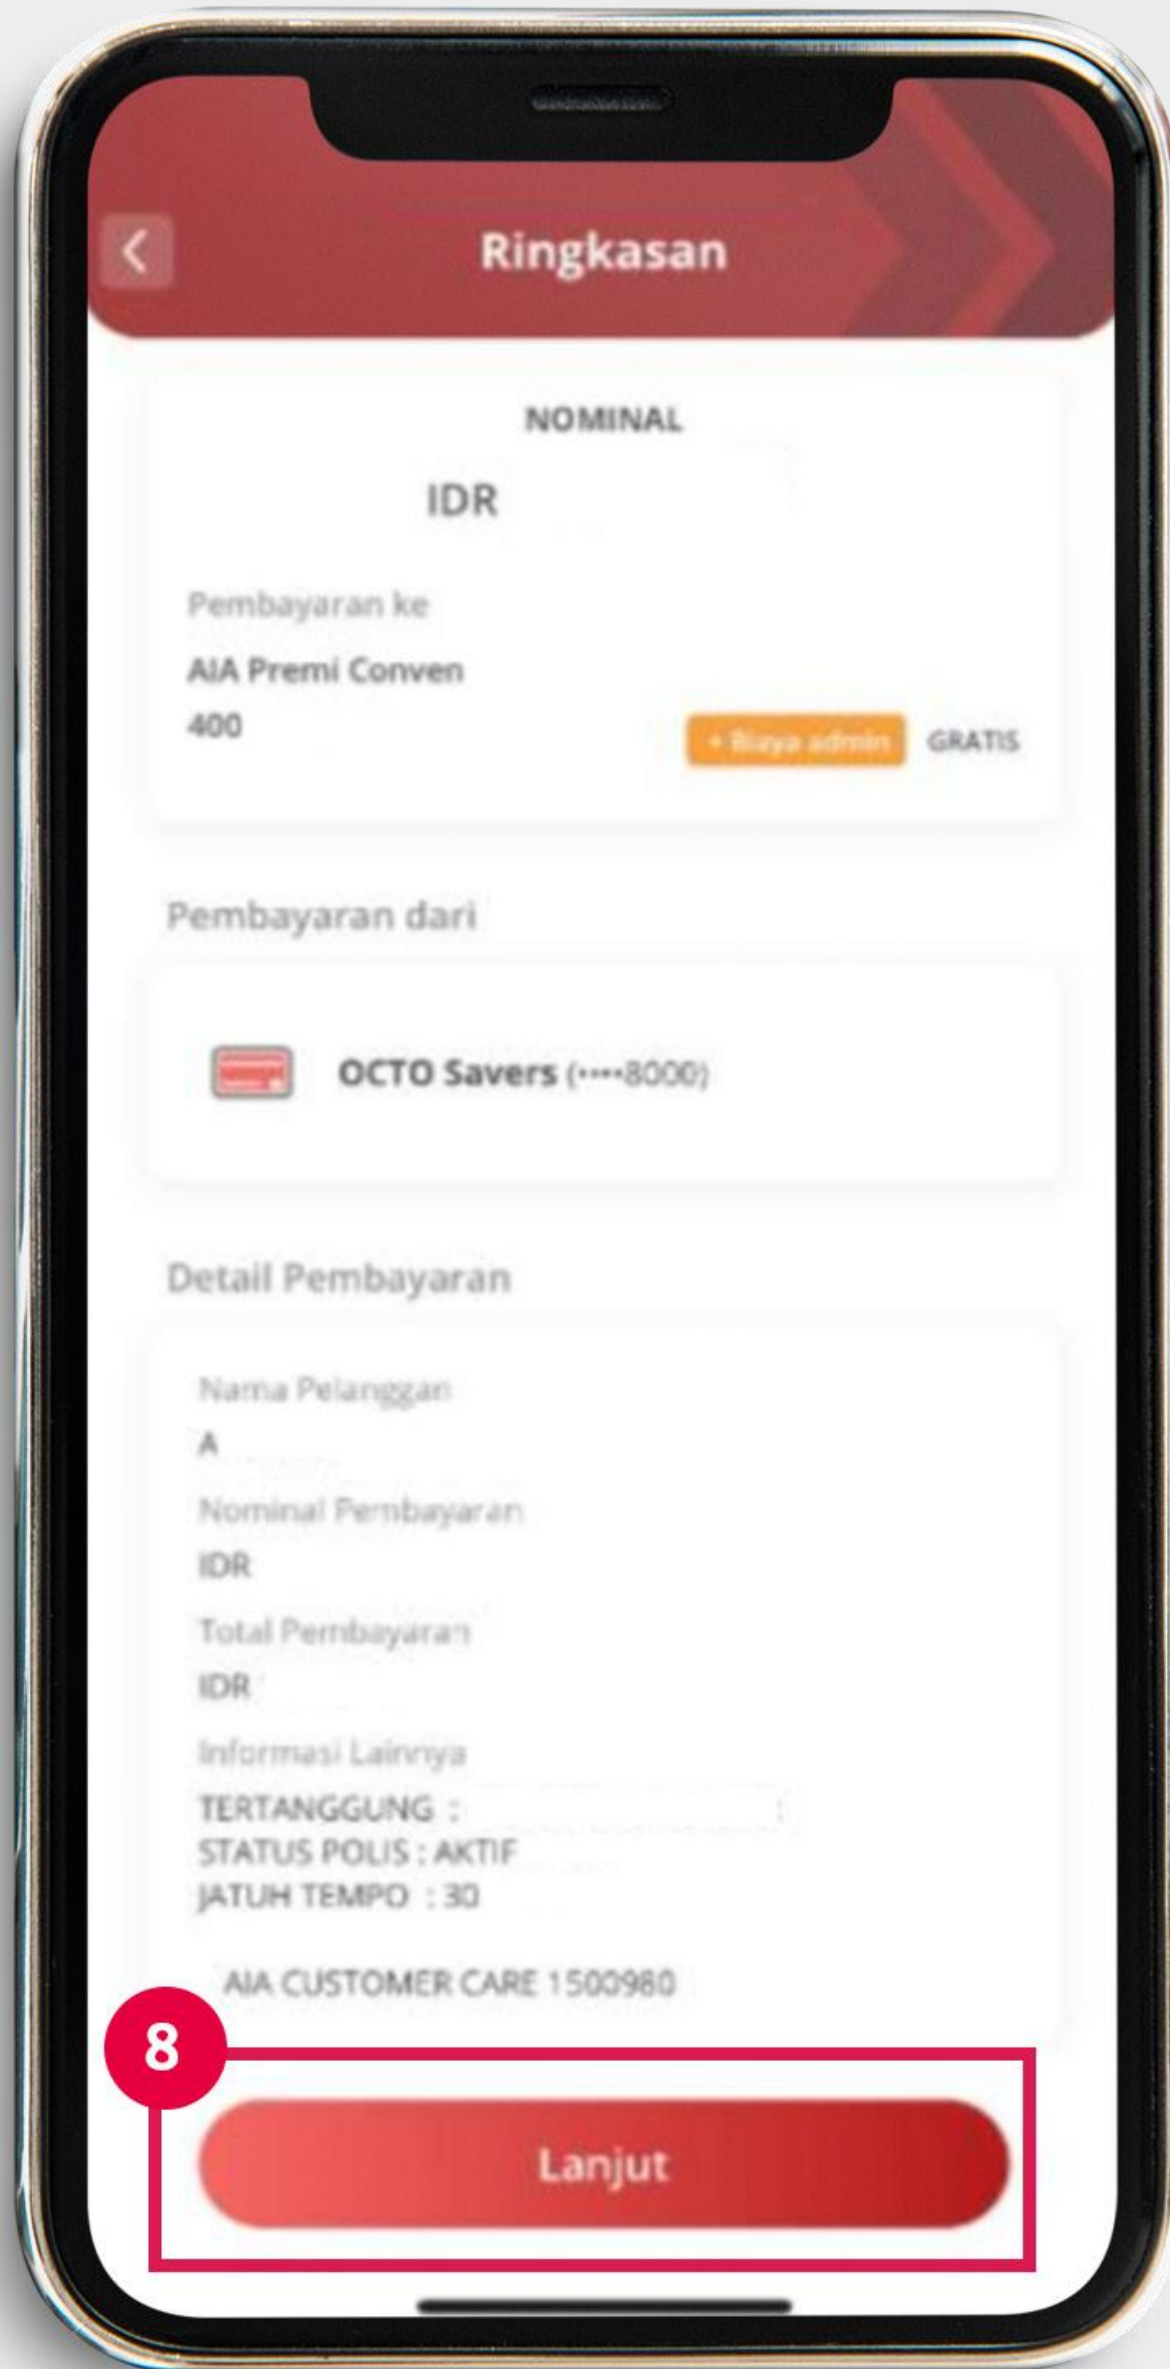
Ringkasan

NOMINAL

IDR

Pembayaran ke

AIA Premi Conven

400

+ Biaya admin GRATIS

Pembayaran dari

OCTO Savers (••••8000)

Detail Pembayaran

Nama Pelanggan

A

Nominal Pembayaran

IDR

Total Pembayaran

IDR

Informasi Lainnya

TERTANGGUNG :
STATUS POLIS : AKTIF
JATUH TEMPO : 30

AIA CUSTOMER CARE 1500980

8

Lanjut